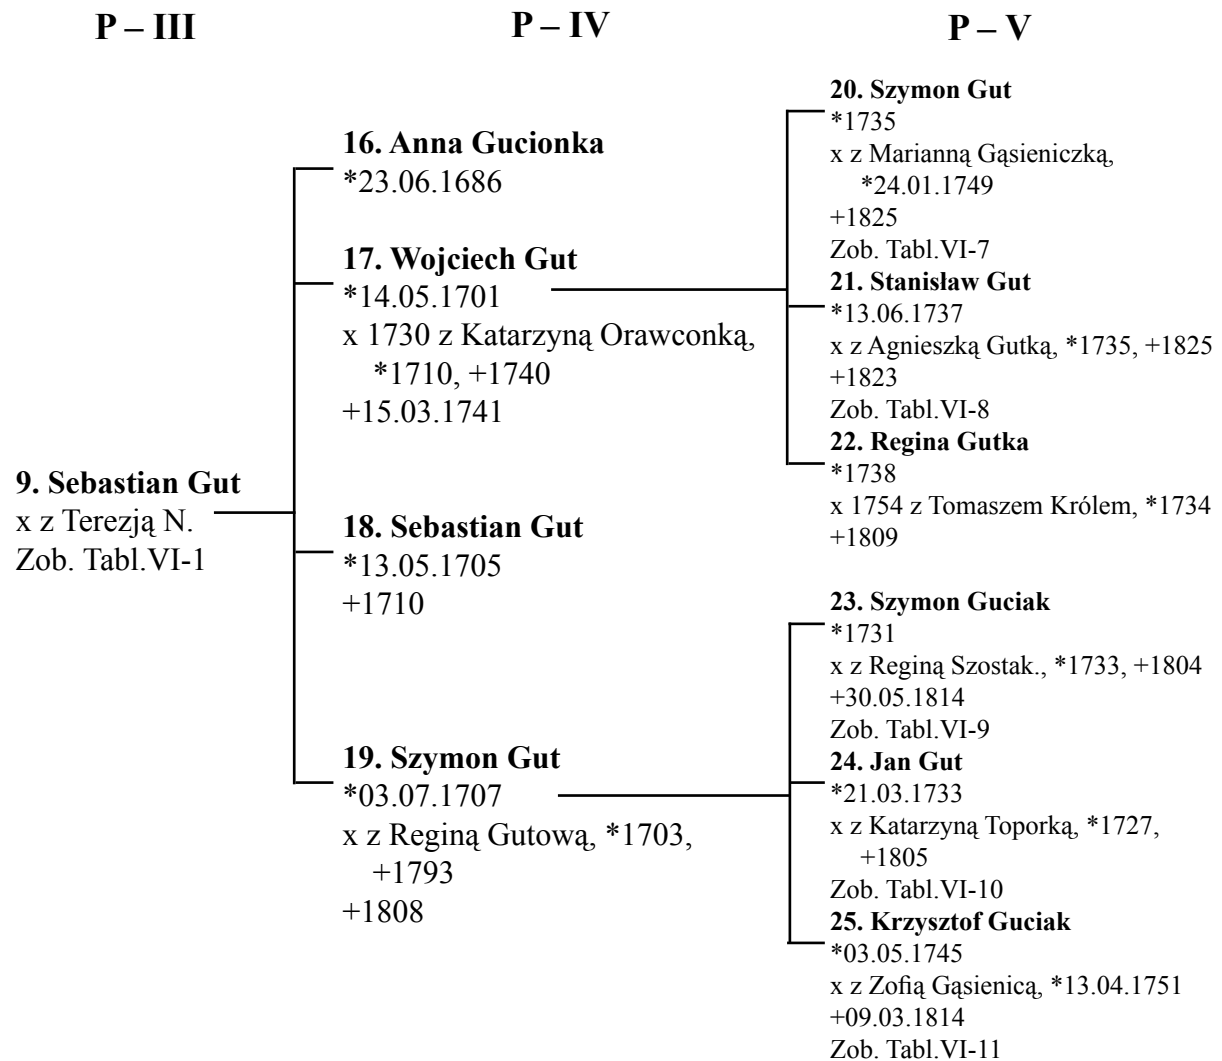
P – III

P – IV

P – V

9. Sebastian Gut
x z Terezją N.
Zob. Tabl.VI-1

16. Anna Gucionka
*23.06.1686

17. Wojciech Gut
*14.05.1701
x 1730 z Katarzyną Orawconką, *1710, +1740
+15.03.1741

18. Sebastian Gut
*13.05.1705
+1710

19. Szymon Gut
*03.07.1707
x z Reginą Gutową, *1703, +1793
+1808

20. Szymon Gut
*1735
x z Marianną Gąsieniczką, *24.01.1749
+1825
Zob. Tabl.VI-7

21. Stanisław Gut
*13.06.1737
x z Agnieszką Gutką, *1735, +1825
+1823
Zob. Tabl.VI-8

22. Regina Gutka
*1738
x 1754 z Tomaszem Królem, *1734
+1809

23. Szymon Guciak
*1731
x z Reginą Szostak., *1733, +1804
+30.05.1814
Zob. Tabl.VI-9

24. Jan Gut
*21.03.1733
x z Katarzyną Toporką, *1727, +1805
Zob. Tabl.VI-10

25. Krzysztof Guciak
*03.05.1745
x z Zofią Gąsienicą, *13.04.1751
+09.03.1814
Zob. Tabl.VI-11